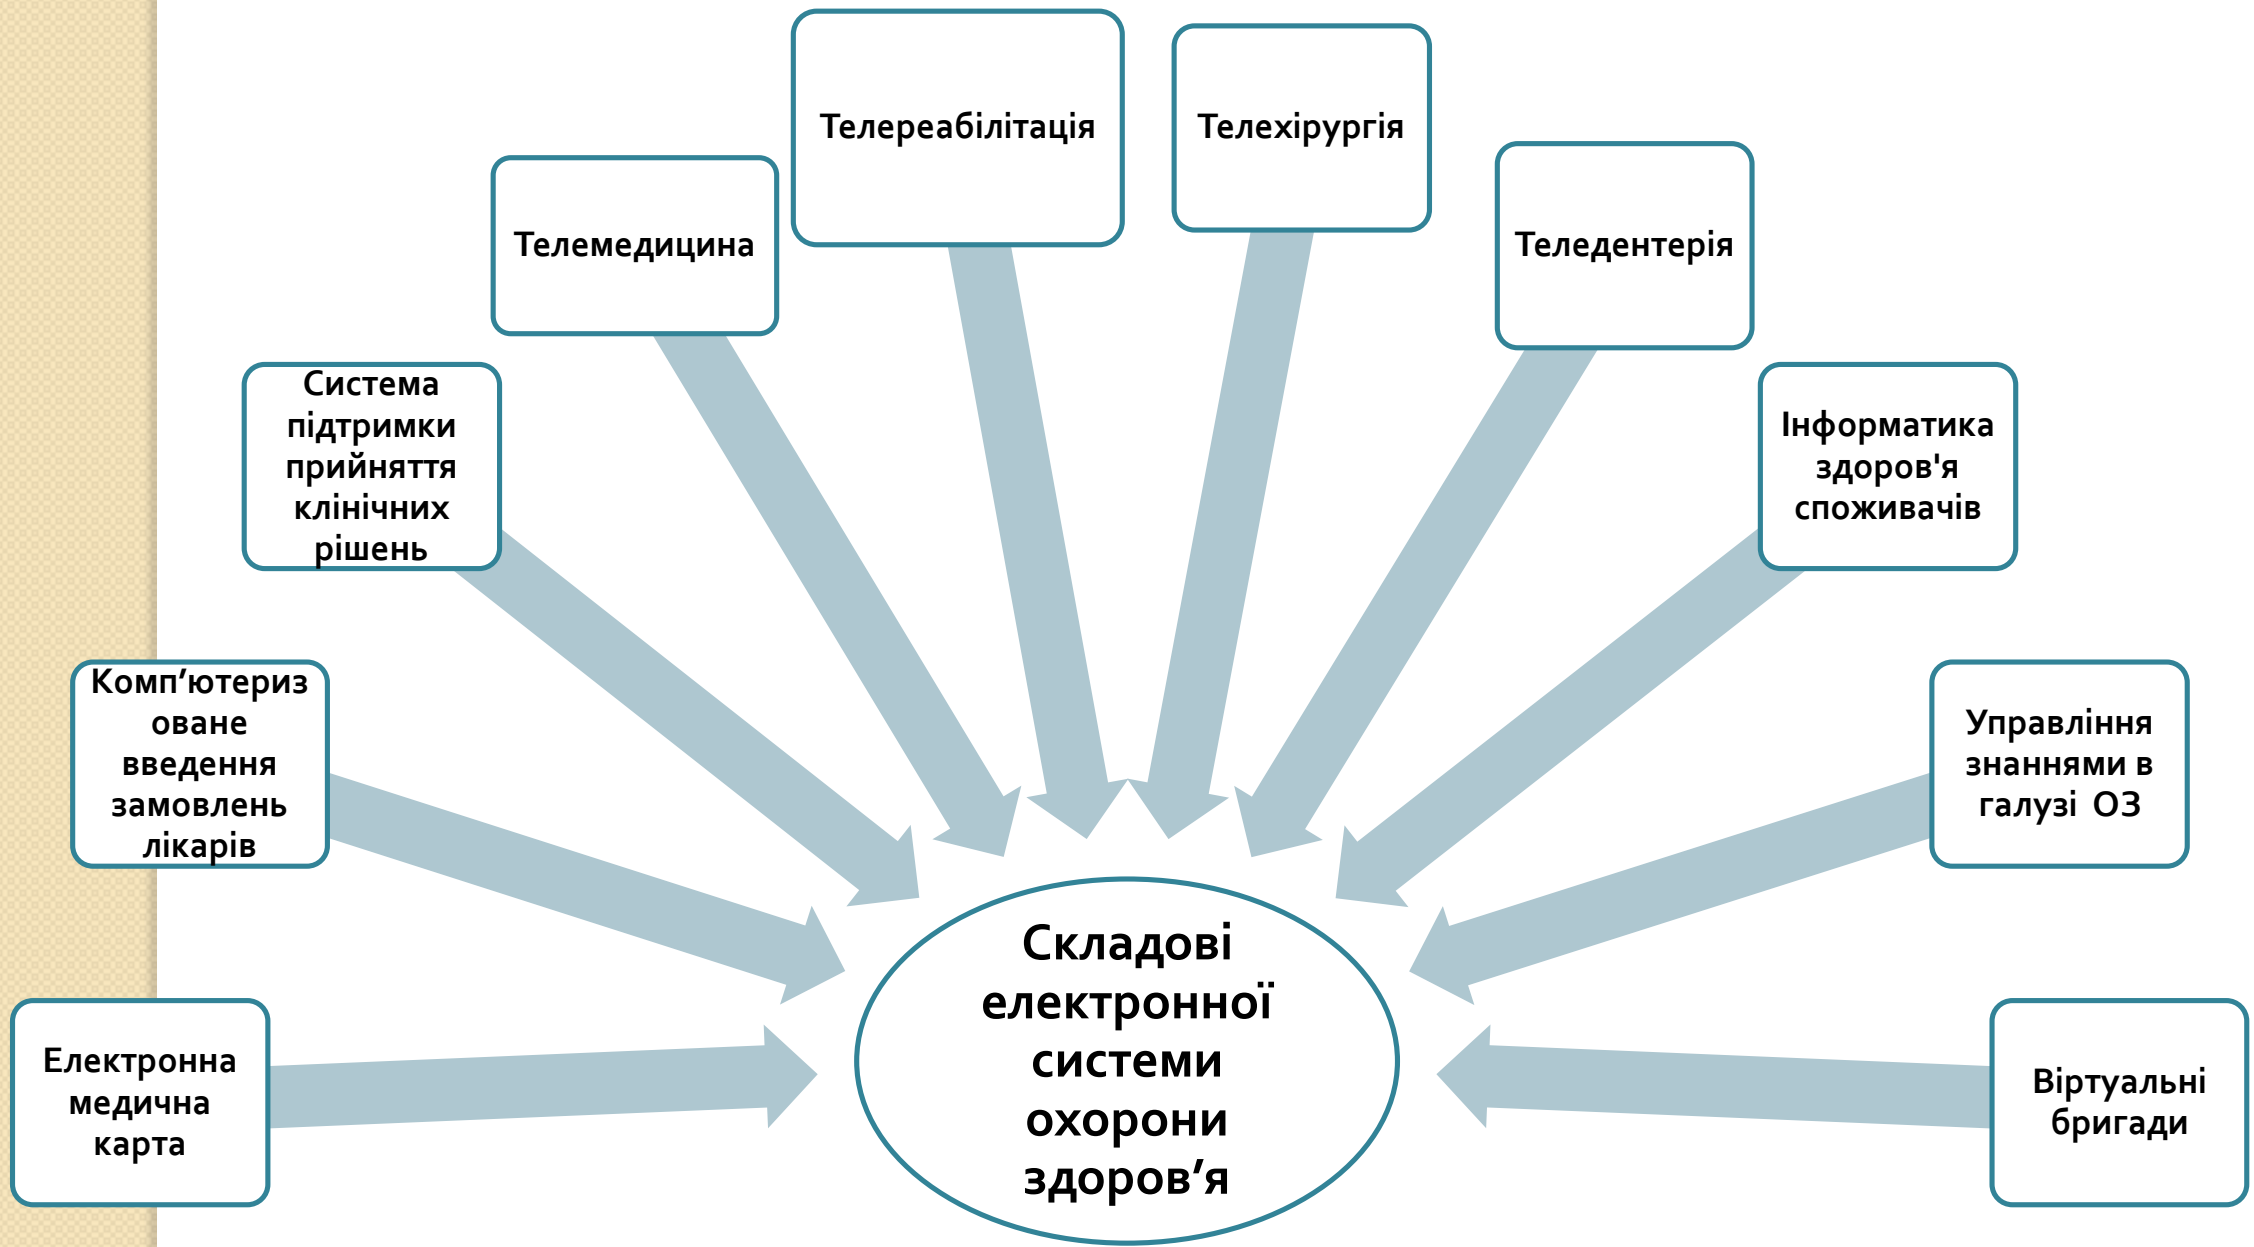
Телереабілітація

Телехірургія

Телемедицина

Теледентерія

Система підтримки прийняття клінічних рішень

Інформатика здоров'я споживачів

Комп’ютеризоване введення замовлень лікарів

Управління знаннями в галузі ОЗ

Електронна медична карта

Складові електронної системи охорони здоров’я

Віртуальні бригади